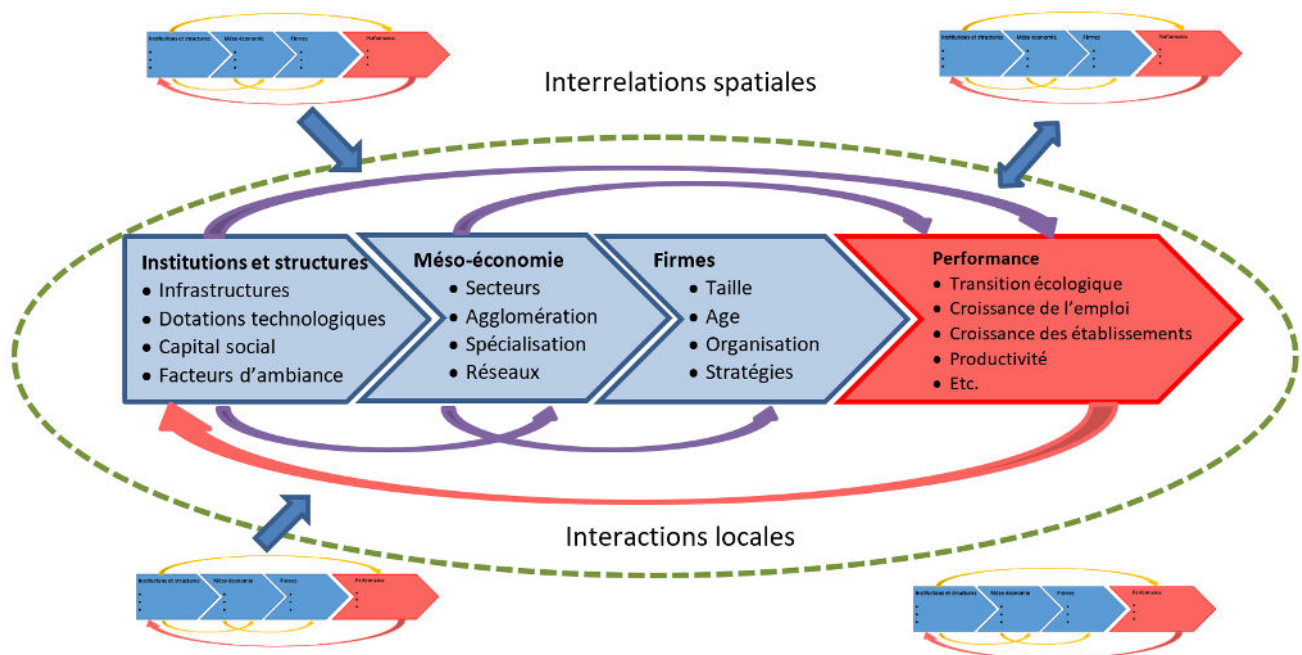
Institutions et structures
Méso-économie
Firmes
Performance

Institutions et structures
Méso-économie
Firmes
Performance

Interrelations spatiales

Institutions et structures
• Infrastructures
• Dotations technologiques
• Capital social
• Facteurs d'ambiance

Méso-économie
• Secteurs
• Agglomération
• Spécialisation
• Réseaux

Firmes
• Taille
• Age
• Organisation
• Stratégies

Performance
• Transition écologique
• Croissance de l'emploi
• Croissance des établissements
• Productivité
• Etc.

Interactions locales

Institutions et structures
Méso-économie
Firmes
Performance

Institutions et structures
Méso-économie
Firmes
Performance